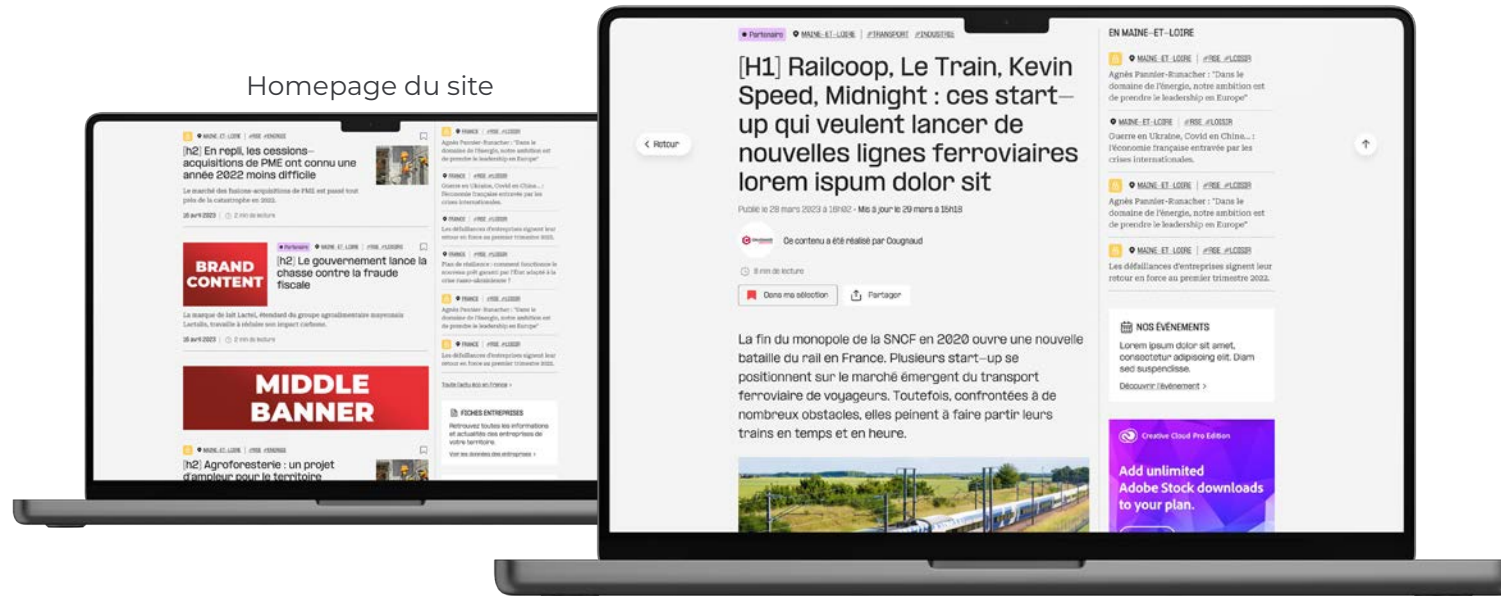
Homepage du site

MAINE-ET-LOIRE | #RSE #ÉNERGIE

[h2] En repli, les cessions-acquisitions de PME ont connu une année 2022 moins difficile

Le marché des fusions-acquisitions de PME est passé tout près de la catastrophe en 2022.

16 avril 2023 | 2 min de lecture

BRAND CONTENT

Partenaire MAINE-ET-LOIRE | #RSE #LOISIR

[h2] Le gouvernement lance la chasse contre la fraude fiscale

La marque de lait Lactel, étendard du groupe agroalimentaire mayennais Lactalis, travaille à réduire son impact carbone.

16 avril 2023 | 2 min de lecture

MIDDLE BANNER

MAINE-ET-LOIRE | #RSE #ÉNERGIE

[h2] Agroforesterie : un projet d'ampleur pour le territoire

FRANCE | #RSE #LOISIR
Agnès Pannier-Runacher : "Dans le domaine de l'énergie, notre ambition est de prendre le leadership en Europe"

FRANCE | #RSE #LOISIR
Guerre en Ukraine, Covid en Chine... : l'économie française entravée par les crises internationales.

FRANCE | #RSE #LOISIR
Les défaillances d'entreprises signent leur retour en force au premier trimestre 2022.

FRANCE | #RSE #LOISIR
Plan de résilience : comment fonctionne le nouveau prêt garanti par l'État adapté à la crise russo-ukrainienne ?

FRANCE | #RSE #LOISIR
Agnès Pannier-Runacher : "Dans le domaine de l'énergie, notre ambition est de prendre le leadership en Europe"

FRANCE | #RSE #LOISIR
Les défaillances d'entreprises signent leur retour en force au premier trimestre 2022.

Toute l'actu éco en France >

FICHES ENTREPRISES
Retrouvez toutes les informations et actualités des entreprises de votre territoire.
Voir les données des entreprises >

Partenaire MAINE-ET-LOIRE | #TRANSPORT #INDUSTRIE

< Retour

[H1] Railcoop, Le Train, Kevin Speed, Midnight : ces start-up qui veulent lancer de nouvelles lignes ferroviaires lorem ispum dolor sit

Publié le 29 mars 2023 à 16h02 - Mis à jour le 29 mars à 15h18

Ce contenu a été réalisé par Cougnaud

8 min de lecture

Dans ma sélection    Partager

La fin du monopole de la SNCF en 2020 ouvre une nouvelle bataille du rail en France. Plusieurs start-up se positionnent sur le marché émergent du transport ferroviaire de voyageurs. Toutefois, confrontées à de nombreux obstacles, elles peinent à faire partir leurs trains en temps et en heure.

EN MAINE-ET-LOIRE

MAINE-ET-LOIRE | #RSE #LOISIR
Agnès Pannier-Runacher : "Dans le domaine de l'énergie, notre ambition est de prendre le leadership en Europe"

MAINE-ET-LOIRE | #RSE #LOISIR
Guerre en Ukraine, Covid en Chine... : l'économie française entravée par les crises internationales.

MAINE-ET-LOIRE | #RSE #LOISIR
Agnès Pannier-Runacher : "Dans le domaine de l'énergie, notre ambition est de prendre le leadership en Europe"

MAINE-ET-LOIRE | #RSE #LOISIR
Les défaillances d'entreprises signent leur retour en force au premier trimestre 2022.

NOS ÉVÉNEMENTS
Lorem ipsum dolor sit amet, consectetur adipiscing elit. Diam sed suspendisse.
Découvrir l'événement >

Creative Cloud Pro Edition
Add unlimited Adobe Stock downloads to your plan.